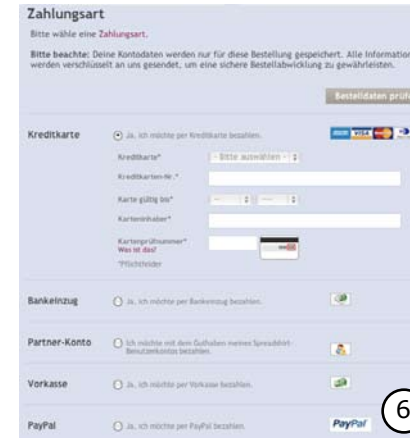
Zahlungsart

Bitte wähle eine Zahlungsart.

Bitte beachte: Deine Kontodaten werden nur für diese Bestellung gespeichert. Alle Information werden verschlüsselt an uns gesendet, um eine sichere Bestellabwicklung zu gewährleisten.

Bestelldaten prüf

Kreditkarte

Ja, ich möchte per Kreditkarte bezahlen.

Kreditkarte*

- Bitte auswählen -

Kreditkarten-Nr.*

Karte gültig bis*

Karteninhaber*

Kartenprüfnummer*

Was ist das?

*Pflichtfelder

Bankeinzug

Ja, ich möchte per Bankeinzug bezahlen.

Partner-Konto

Ich möchte mit dem Guthaben meines Spreadshirt-Benutzerkontos bezahlen.

Vorkasse

Ja, ich möchte per Vorkasse bezahlen.

PayPal

Ja, ich möchte per PayPal bezahlen.

PayPal

6